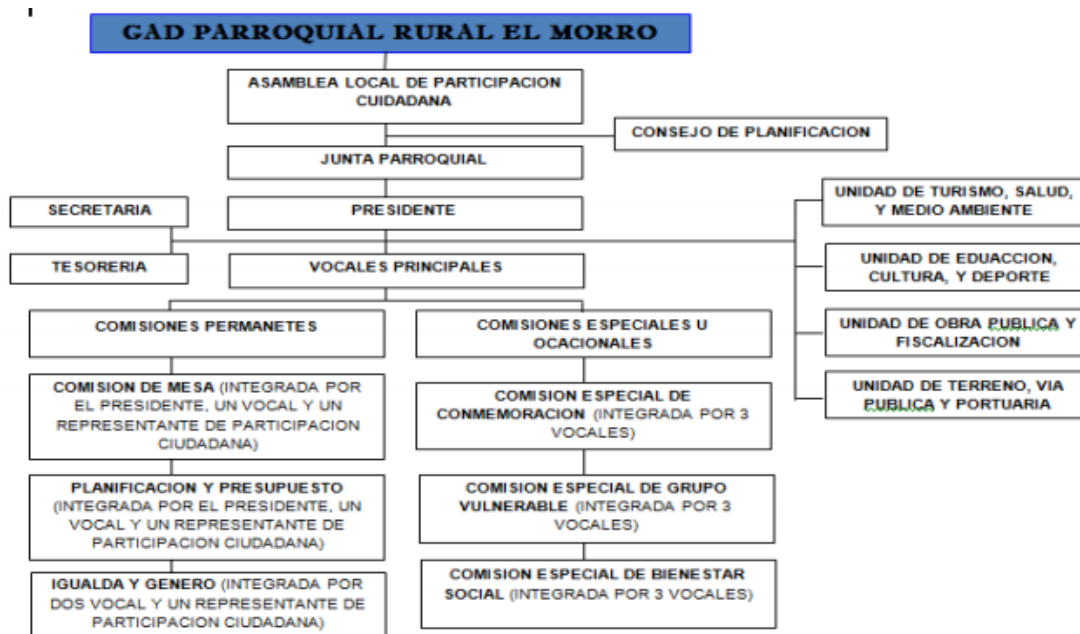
GAD PARROQUIAL RURAL EL MORRO

ASAMBLEA LOCAL DE PARTICIPACION CUIDADANA

CONSEJO DE PLANIFICACION

JUNTA PARROQUIAL

SECRETARIA

PRESIDENTE

TESORERIA

VOCALES PRINCIPALES

UNIDAD DE TURISMO, SALUD, Y MEDIO AMBIENTE

UNIDAD DE EDUACCION, CULTURA, Y DEPORTE

UNIDAD DE OBRA PUBLICA Y FISCALIZACION

UNIDAD DE TERRENO, VIA PUBLICA Y PORTUARIA

COMISIONES PERMANETES

COMISIONES ESPECIALES U OCACIONALES

COMISION DE MESA (INTEGRADA POR EL PRESIDENTE, UN VOCAL Y UN REPRESENTANTE DE PARTICIPACION CIUDADANA)

COMISION ESPECIAL DE CONMEMORACION (INTEGRADA POR 3 VOCALES)

PLANIFICACION Y PRESUPUESTO (INTEGRADA POR EL PRESIDENTE, UN VOCAL Y UN REPRESENTANTE DE PARTICIPACION CIUDADANA)

COMISION ESPECIAL DE GRUPO VULNERABLE (INTEGRADA POR 3 VOCALES)

IGUALDA Y GENERO (INTEGRADA POR DOS VOCAL Y UN REPRESENTANTE DE PARTICIPACION CIUDADANA)

COMISION ESPECIAL DE BIENESTAR SOCIAL (INTEGRADA POR 3 VOCALES)